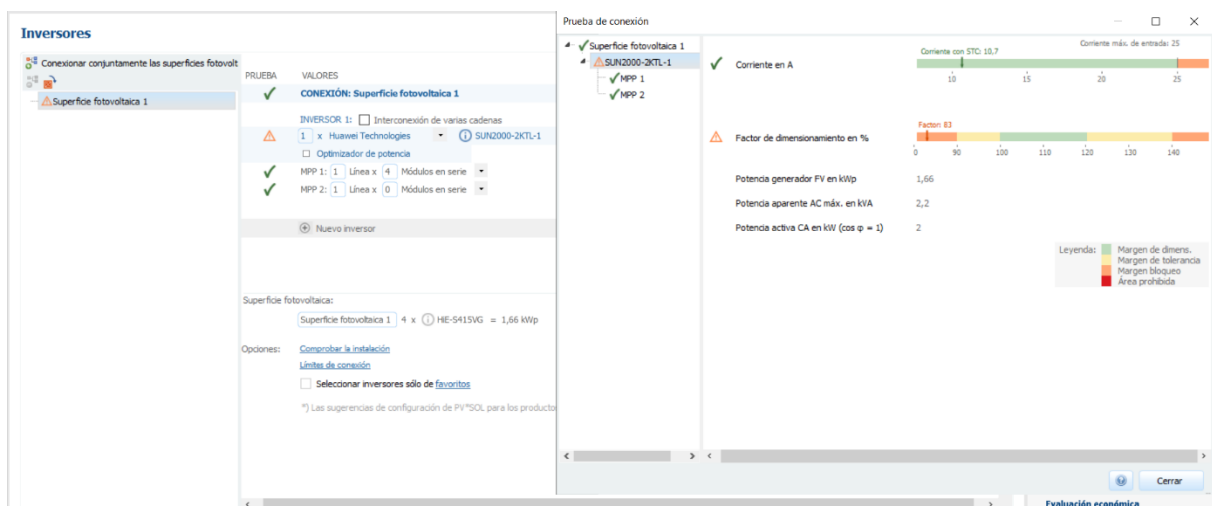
Inversores

Conexionar conjuntamente las superficies fotovolt

Superficie fotovoltaica 1

PRUEBA VALORES

CONEXIÓN: Superficie fotovoltaica 1

INVERSOR 1: Interconexión de varias cadenas

1 x Huawei Technologies SUN2000-2KTL-1

Optimizador de potencia

MPP 1: 1 Línea x 4 Módulos en serie

MPP 2: 1 Línea x 0 Módulos en serie

Nuevo inversor

Superficie fotovoltaica:

Superficie fotovoltaica 1 4 x HIE-S415VG = 1,66 kWp

Opciones: Comprobar la instalación

Límites de conexión

Seleccionar inversores sólo de favoritos

*) Las sugerencias de configuración de PV*SOL para los producto

Prueba de conexión

Superficie fotovoltaica 1
SUN2000-2KTL-1
MPP 1
MPP 2

Corriente en A

Corriente con STC: 10,7

Corriente máx. de entrada: 25

10 15 20 25

Factor de dimensionamiento en %

Factor: 83

0 90 100 110 120 130 140

Potencia generador FV en kWp 1,66

Potencia aparente AC máx. en kVA 2,2

Potencia activa CA en kW (cos φ = 1) 2

Leyenda: Margen de dimens.
Margen de tolerancia
Margen bloqueo
Área prohibida

Cerrar

Evaluación económica